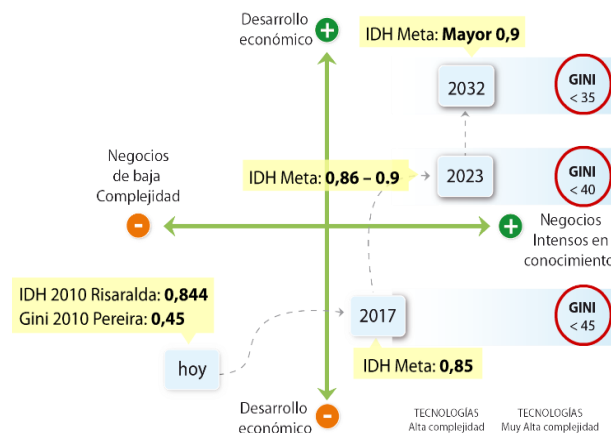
Desarrollo económico +

IDH Meta: **Mayor 0,9**

2032

GINI < 35

Negocios de baja Complejidad

-

IDH Meta: **0,86 – 0.9**

2023

GINI < 40

+

Negocios Intensos en conocimiento

IDH 2010 Risaralda: **0,844**
Gini 2010 Pereira: **0,45**

2017

GINI < 45

hoy

IDH Meta: **0,85**

Desarrollo económico -

TECNOLOGÍAS Alta complejidad

TECNOLOGÍAS Muy Alta complejidad